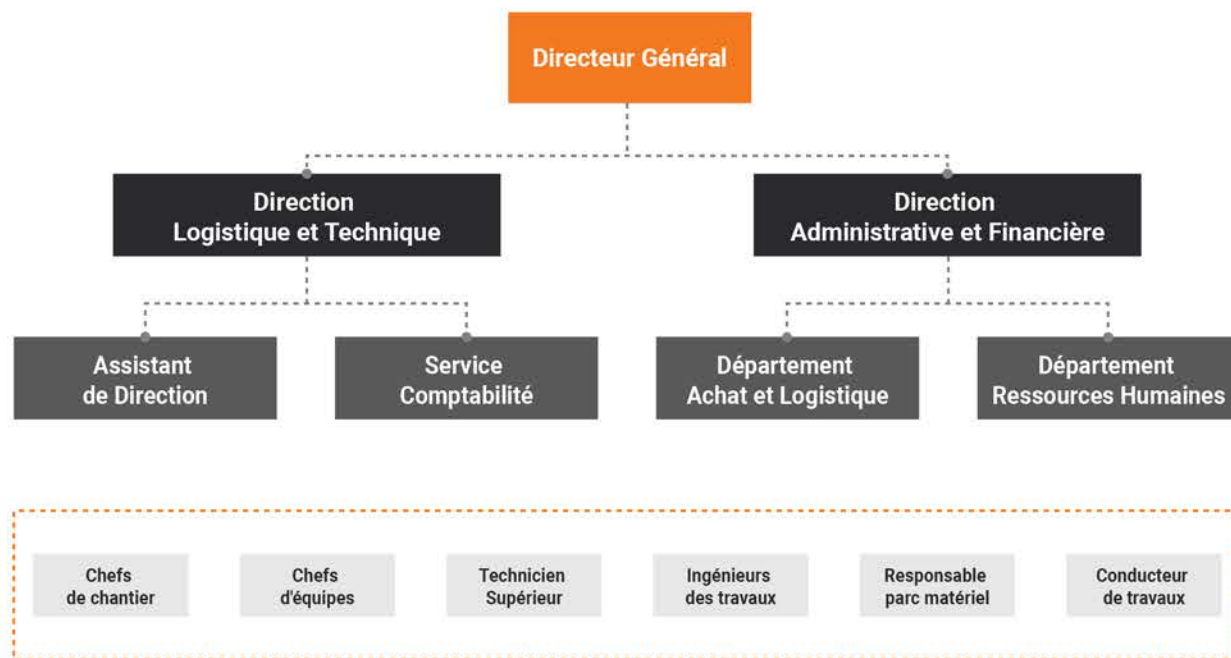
Directeur Général

Direction Logistique et Technique

Direction Administrative et Financière

Assistant de Direction

Service Comptabilité

Département Achat et Logistique

Département Ressources Humaines

Chefs de chantier

Chefs d'équipes

Technicien Supérieur

Ingénieurs des travaux

Responsable parc matériel

Conducteur de travaux